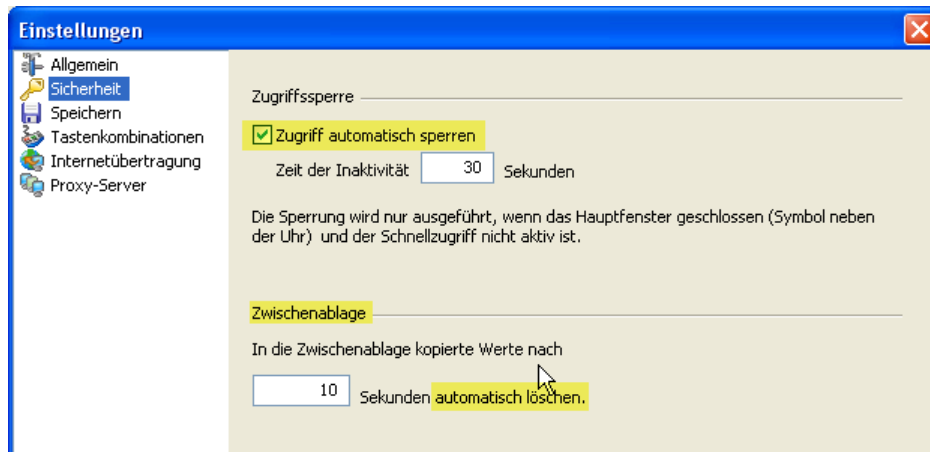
Einstellungen

Allgemein
Sicherheit
Speichern
Tastenkombinationen
Internetübertragung
Proxy-Server

Zugriffssperre

Zugriff automatisch sperren

Zeit der Inaktivität 30 Sekunden

Die Sperrung wird nur ausgeführt, wenn das Hauptfenster geschlossen (Symbol neben der Uhr) und der Schnellzugriff nicht aktiv ist.

Zwischenablage

In die Zwischenablage kopierte Werte nach

10 Sekunden automatisch löschen.